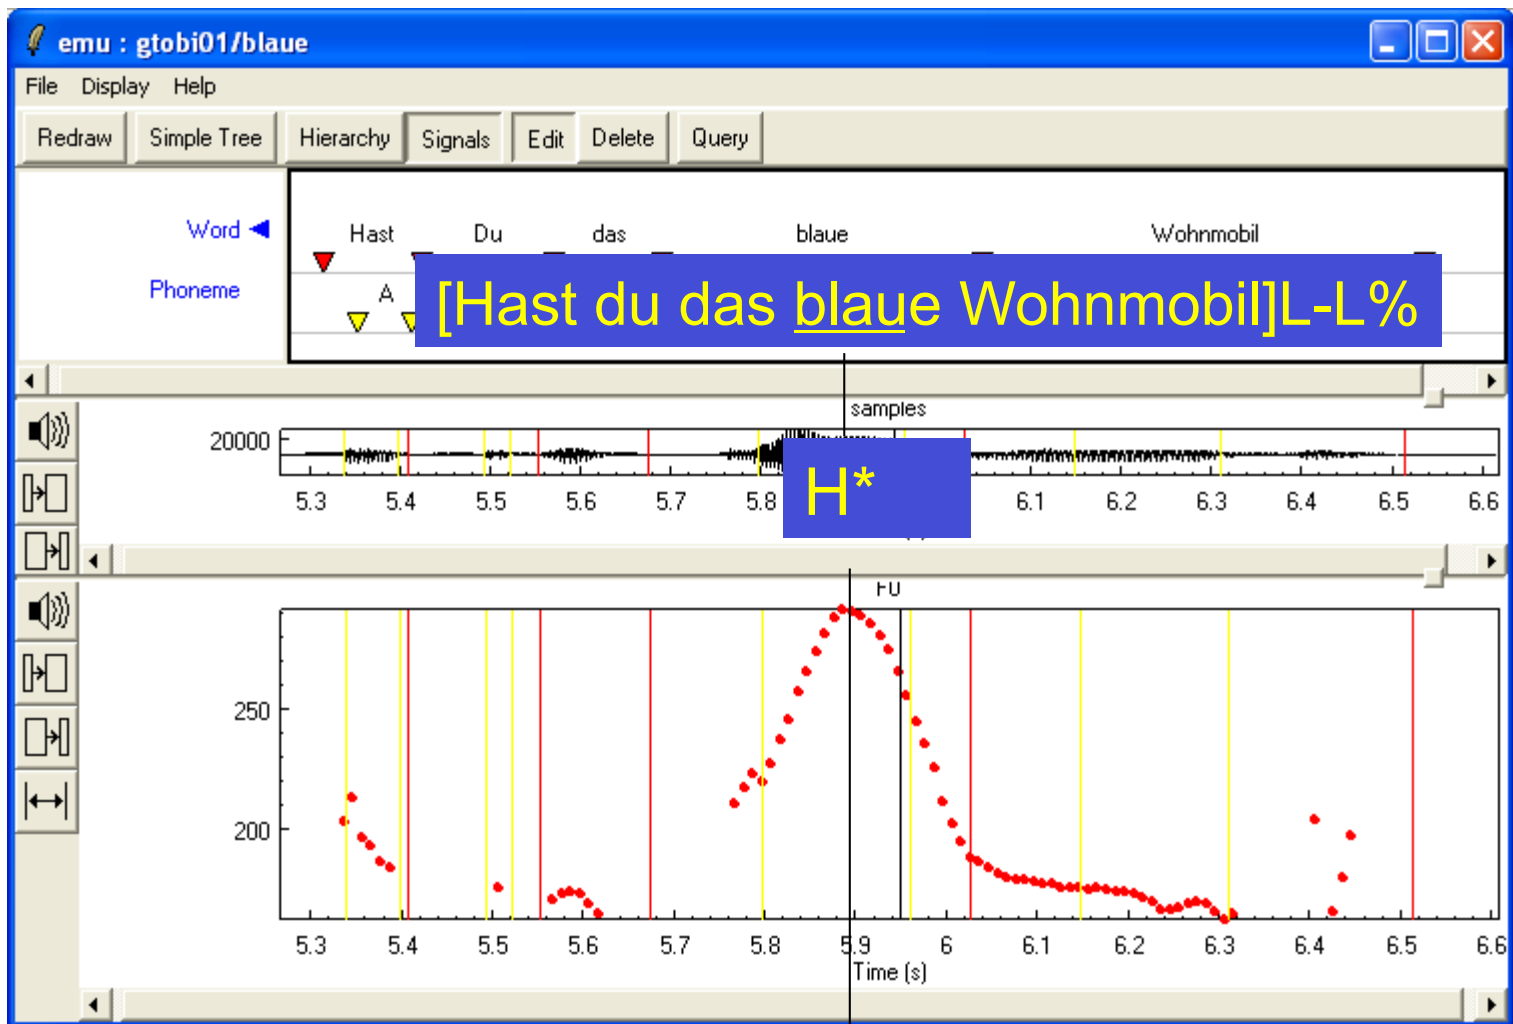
emu : gtobi01/blaue

File Display Help

Redraw Simple Tree Hierarchy Signals Edit Delete Query

Word
Phoneme

Hast Du das blaue Wohnmobil

A

[Hast du das blaue Wohnmobil]L-L%

samples

20000

5.3 5.4 5.5 5.6 5.7 5.8 6.1 6.2 6.3 6.4 6.5 6.6

H*

F0

250

200

5.3 5.4 5.5 5.6 5.7 5.8 5.9 6 6.1 6.2 6.3 6.4 6.5 6.6

Time (s)